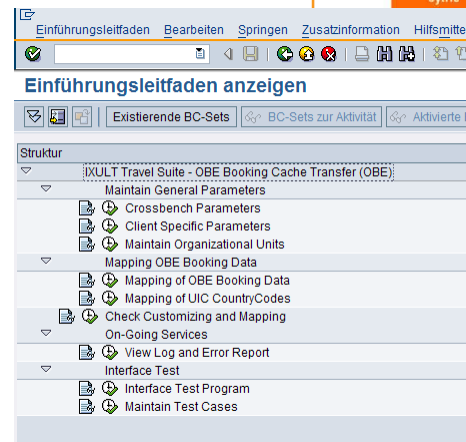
Einführungsleitfaden Bearbeiten Springen Zusatzinformation Hilfsmitte

Einführungsleitfaden anzeigen

Existierende BC-Sets | BC-Sets zur Aktivität | Aktivierte

Struktur

IXULT Travel Suite - OBE Booking Cache Transfer (OBE)
Maintain General Parameters
Crossbench Parameters
Client Specific Parameters
Maintain Organizational Units
Mapping OBE Booking Data
Mapping of OBE Booking Data
Mapping of UIC CountryCodes
Check Customizing and Mapping
On-Going Services
View Log and Error Report
Interface Test
Interface Test Program
Maintain Test Cases